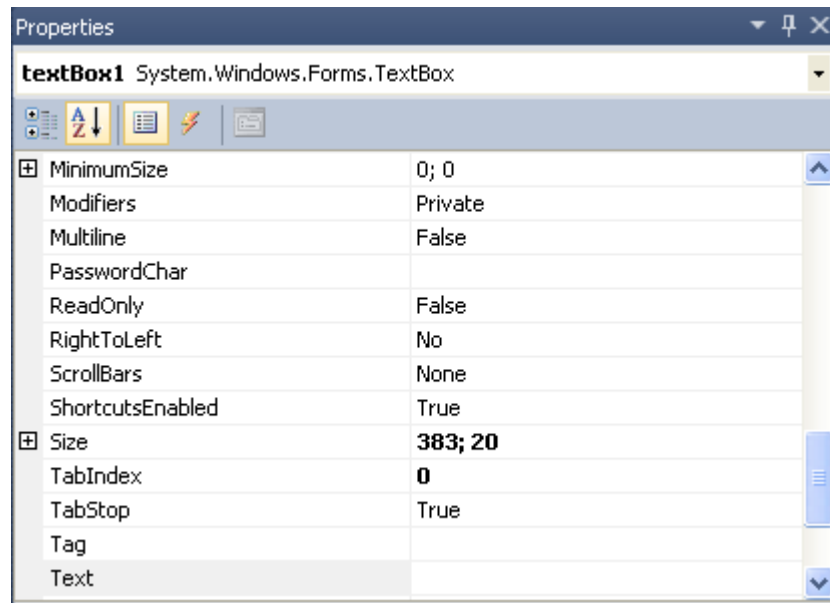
Properties

**textBox1** System.Windows.Forms.TextBox

| | |
|---|---|
| ⊞ MinimumSize | 0; 0 |
| Modifiers | Private |
| Multiline | False |
| PasswordChar | |
| ReadOnly | False |
| RightToLeft | No |
| ScrollBars | None |
| ShortcutsEnabled | True |
| ⊞ Size | **383; 20** |
| TabIndex | **0** |
| TabStop | True |
| Tag | |
| Text | |